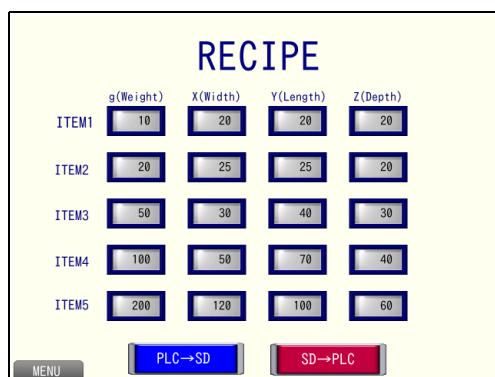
RECIPE

|  | g(Weight) | X(Width) | Y(Length) | Z(Depth) |
|---|---|---|---|---|
| ITEM1 | 10 | 20 | 20 | 20 |
| ITEM2 | 20 | 25 | 25 | 20 |
| ITEM3 | 50 | 30 | 40 | 30 |
| ITEM4 | 100 | 50 | 70 | 40 |
| ITEM5 | 200 | 120 | 100 | 60 |

MENU

PLC→SD

SD→PLC